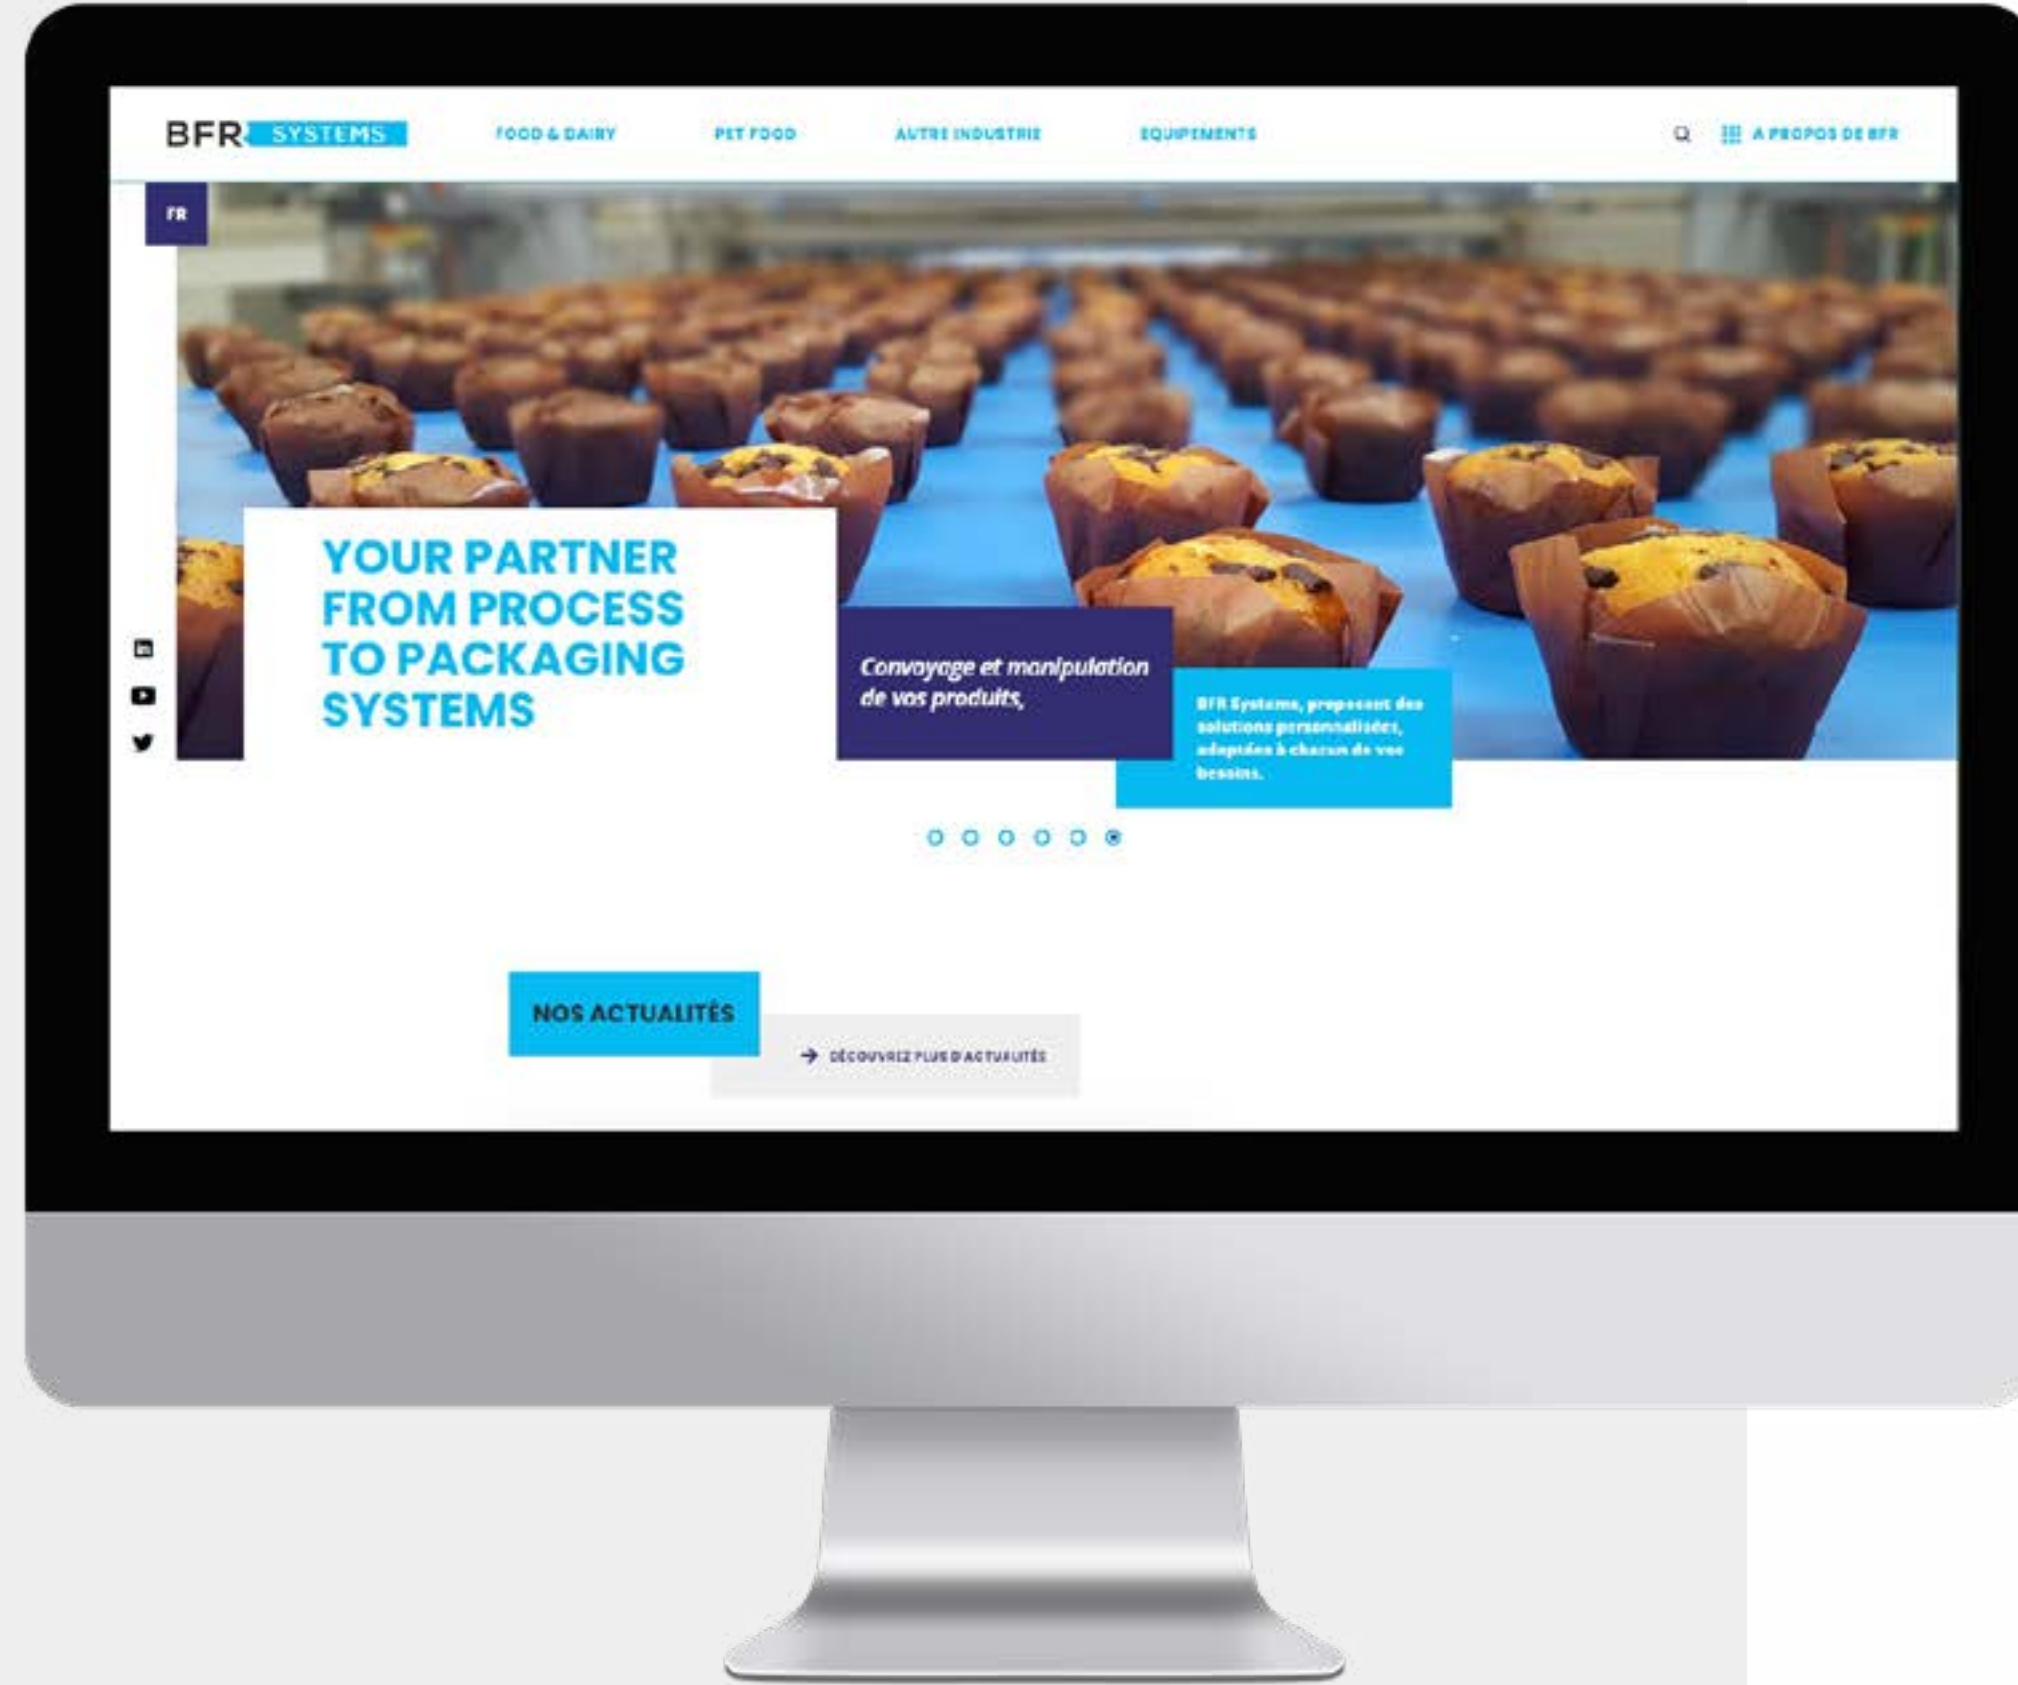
BFR SYSTEMS

FOOD & DAIRY

PET FOOD

AUTRE INDUSTRIE

EQUIPEMENTS

A PROPOS DE BFR

FR

YOUR PARTNER FROM PROCESS TO PACKAGING SYSTEMS

Convoyage et manipulation de vos produits,

BFR Systems, proposent des solutions personnalisées, adaptées à chacun de vos besoins.

NOS ACTUALITÉS

DÉCOUVREZ PLUS D'ACTUALITÉS